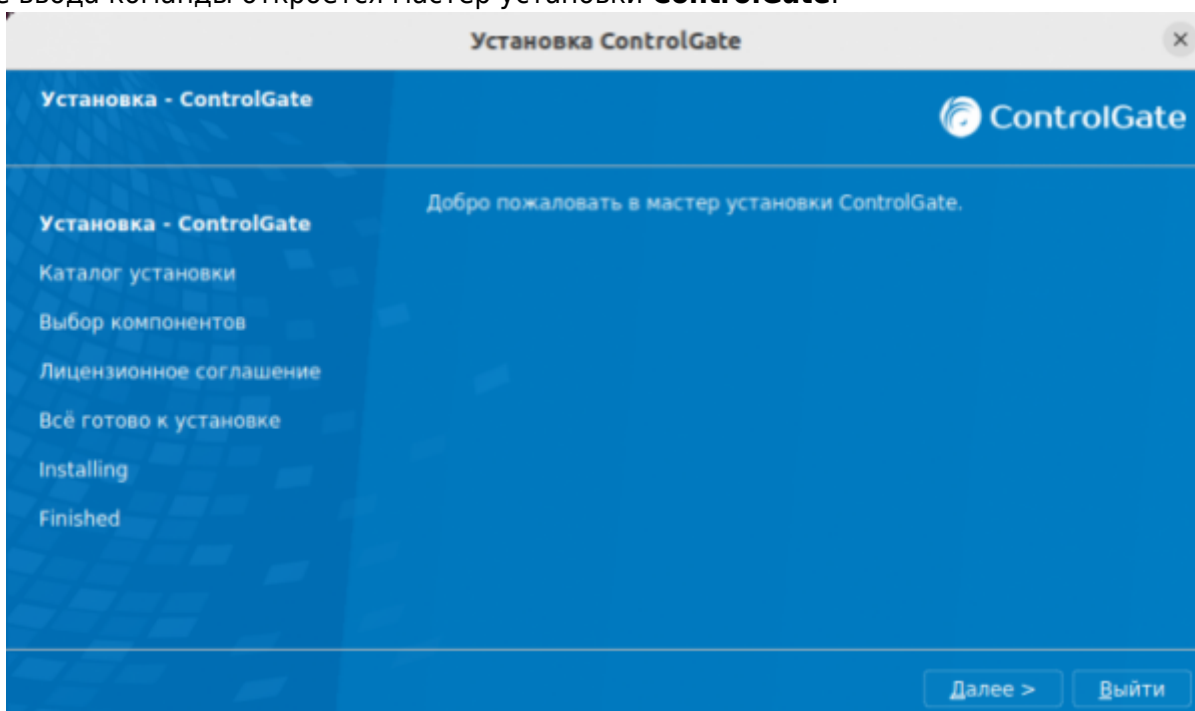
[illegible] ввода команды откроется Мастер установки **ControlGate**.

Установка ControlGate

×

Установка - ControlGate

ControlGate

Установка - ControlGate

Каталог установки

Выбор компонентов

Лицензионное соглашение

Всё готово к установке

Installing

Finished

Добро пожаловать в мастер установки ControlGate.

Далее >

Выйти